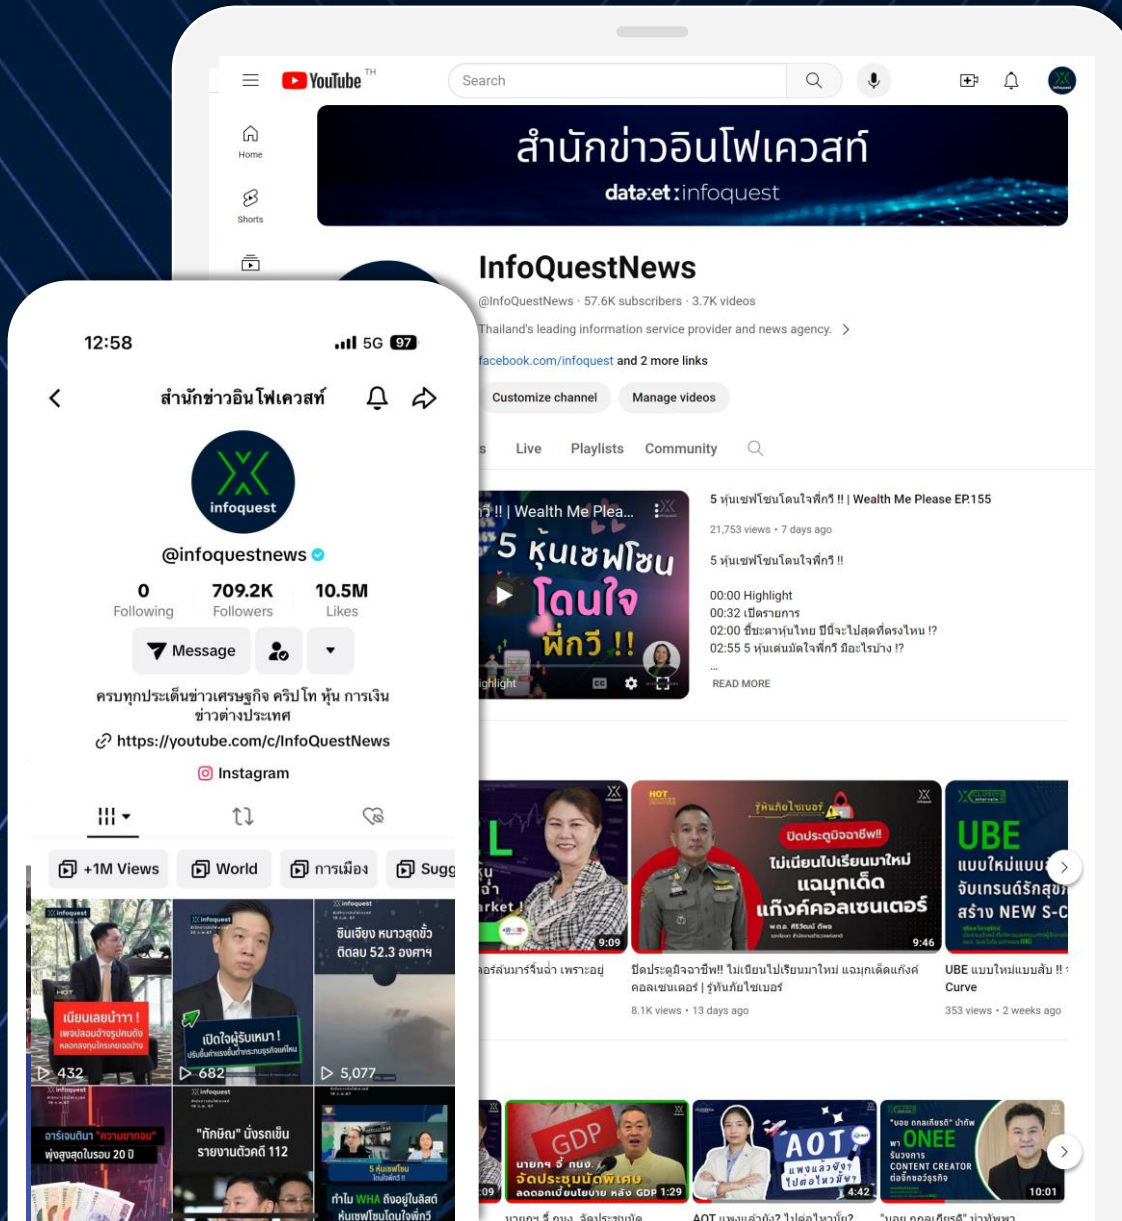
YouTube TH
Search

Home
Shorts

สำนักข่าวอินโฟเควสท์
data:et:infoquest

InfoQuestNews
@InfoQuestNews · 57.6K subscribers · 3.7K videos
Thailand's leading information service provider and news agency. >
facebook.com/infoquest and 2 more links
Customize channel
Manage videos

Live Playlists Community

!! | Wealth Me Plea...
5 หุ้นเซฟโซน โดนใจ พี่กวี !!
ighlight

5 หุ้นเซฟโซนโดนใจพี่กวี !! | Wealth Me Please EP.155
21,753 views · 7 days ago
5 หุ้นเซฟโซนโดนใจพี่กวี !!
00:00 Highlight
00:32 เปิดรายการ
02:00 ชี้ชะตาหุ้นไทย ปีนี้จะไปสุดที่ตรงไหน !?
02:55 5 หุ้นเด่นมัดใจพี่กวี มีอะไรบ้าง !?
...
READ MORE

9:09
ตลาดหุ้นหมารีจีนฉ่ำ เพราะอยู่

HOT
รู้ทันภัยไซเบอร์
ปิดประตูมิจฉาชีพ!!
ไม่เนียนไปเรียนมาใหม่ แฉมุกเด็ด แก๊งค์คอลเซนเตอร์
9:46
ปิดประตูมิจฉาชีพ!! ไม่เนียนไปเรียนมาใหม่ แฉมุกเด็ดแก๊งค์คอลเซนเตอร์ | รู้ทันภัยไซเบอร์
8.1K views · 13 days ago

UBE แบบใหม่แบบ จับเทรนด์รักสุข สร้าง NEW S-C
UBE แบบใหม่แบบสับ !! Curve
353 views · 2 weeks ago

GDP
นายกฯ ชี้ ถนน จัดประชุมนัดพิเศษ ลดดอกเบี้ยนโยบาย หลัง GDP 1:29
AOT แพงแล้วยัง? ไปต่อไหวมั้ย?
4:42
"บอย กฤณเกียรติ" ปักหมุด ONEE รับวงการ CONTENT CREATOR ต่อจิ๊กซอว์ธุรกิจ
10:01

12:58
5G 97
สำนักข่าวอินโฟเควสท์
infoquest
@infoquestnews
0 Following
709.2K Followers
10.5M Likes
Message
ครบทุกประเด็นข่าวเศรษฐกิจ คริปโท หุ้น การเงิน ข่าวต่างประเทศ
https://youtube.com/c/InfoQuestNews
Instagram
+1M Views
World
การเมือง
Sugg
เนียนเลยป๋าาา!
432
เปิดใจผู้รับเหมา!
682
ซินเจียง หนาวสุดขั้ว ติดลบ 52.3 องศาฯ
5,077
อาร์เจนตินา "ความยากจน" พุ่งสูงสุดในรอบ 20 ปี
"ทักษิณ" นั่งรถเข็น รายงานตัวคดี 112
ทำไม WHA ถึงอยู่ในลิสต์ หุ้นเซฟโซนโดนใจพี่กวี